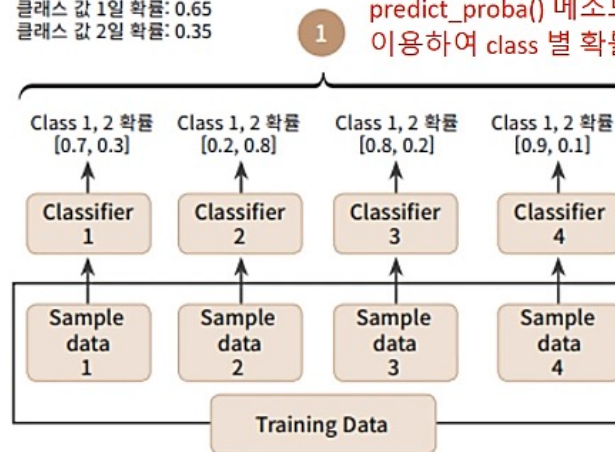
클래스 값 1일 확률: 0.65
클래스 값 2일 확률: 0.35

1

predict_proba() 메소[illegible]
이용하여 class 별 확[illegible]

Class 1, 2 확률
[0.7, 0.3]

Class 1, 2 확률
[0.2, 0.8]

Class 1, 2 확률
[0.8, 0.2]

Class 1, 2 확률
[0.9, 0.1]

Classifier
1

Classifier
2

Classifier
3

Classifier
4

Sample
data
1

Sample
data
2

Sample
data
3

Sample
data
4

Training Data